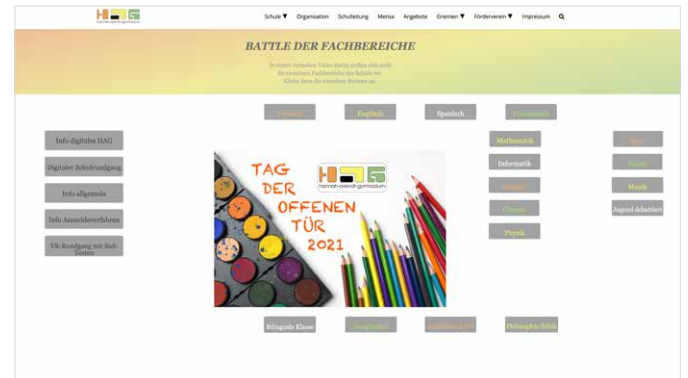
HAG hannah-arendt-gymnasium

Schule ▼ Organisation Schulleitung Mensa Angebote Gremien ▼ Förderverein ▼ Impressum

BATTLE DER FACHBEREICHE

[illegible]

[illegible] Englisch Spanisch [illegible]

Info digitales HAG

Digitaler Schulrundgang

Info allgemein

Info Anmeldeverfahren

VR-Rundgang mit Info-Texten

Mathematik

Informatik

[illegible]

Chemie

Physik

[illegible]

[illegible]

Musik

Jugend debattiert

TAG DER OFFENEN TÜR 2021

HAG hannah-arendt-gymnasium

Bilinguale Klasse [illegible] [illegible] Philosophie/Ethik